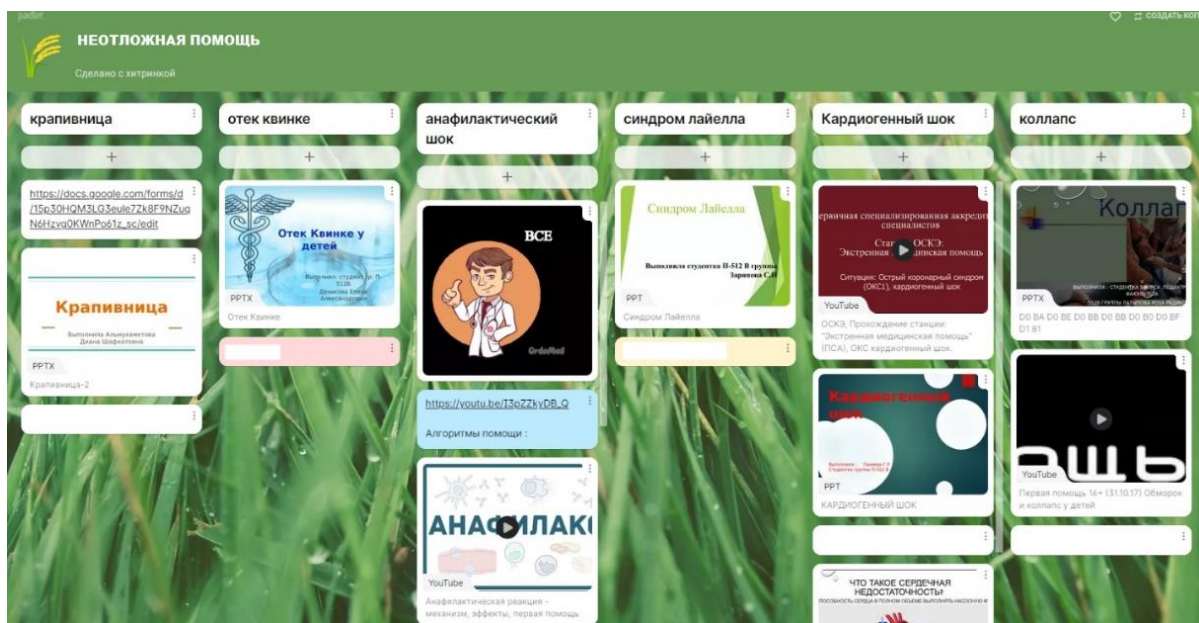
padlet

НЕОТЛОЖНАЯ ПОМОЩЬ

Сделано с хитринкой

СОЗДАТЬ КОП

крапивница

+

https://docs.google.com/forms/d/15p30HQM3LG3eule7Zk8F9NZuqN6Hzvq0KWnPo61z_sc/edit

Крапивница

Выполнила Альмухаметова Диана Шафкатовна

PPTX

Крапивница-2

отек квинке

+

Отек Квинке у детей

Выполнил: студент гр. П-512
Демидова Елена Александровна

PPTX

Отек Квинке

анафилактический шок

+

ВСЕ

https://youtu.be/I3pZZkyDB_Q

Алгоритмы помощи :

АНАФИЛАК

YouTube

Анафилактическая реакция – механизм, эффекты, первая помощь

синдром лайелла

+

Синдром Лайелла

Выполнила студентка П-512 В группы Зарипова С.И.

PPT

Синдром Лайелла

Кардиогенный шок

+

ервичная специализированная аккредит специалистов

Стан ОСКЭ: Экстренная дицинская помощь

Ситуация: Острый коронарный синдром (ОКС1), кардиогенный шок

YouTube

ОСКЭ; Прохождение станции: "Экстренная медицинская помощь" (ПСА), ОКС кардиогенный шок.

Кардиогенный шок

PPT

КАРДИОГЕННЫЙ ШОК

ЧТО ТАКОЕ СЕРДЕЧНАЯ НЕДОСТАТОЧНОСТЬ?

коллапс

+

Коллап

PPTX

D0 BA D0 BE D0 BB D0 BB D0 B0 D0 BF D1 81

ашь

YouTube

Первая помощь 16+ (31.10.17) Обморок и коллапс у детей